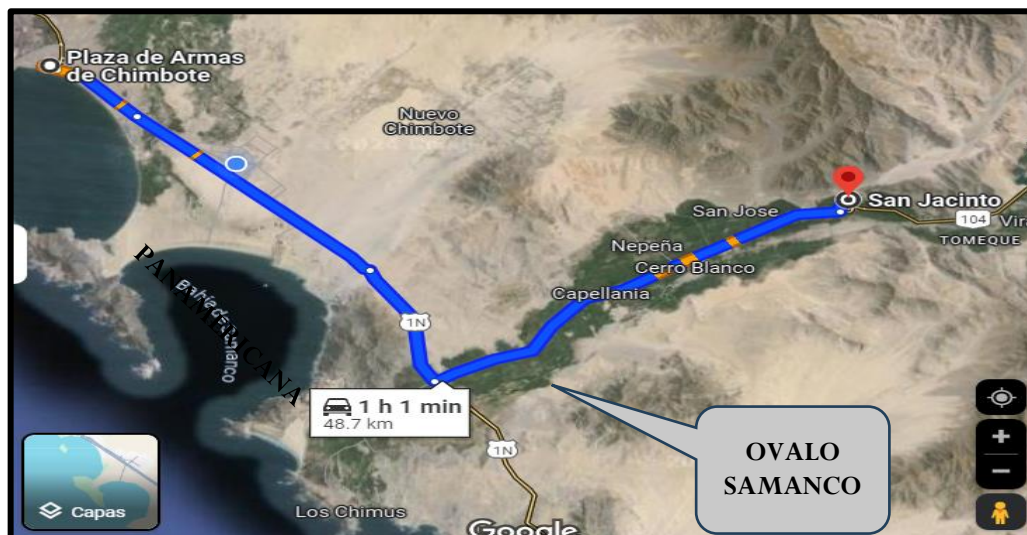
Plaza de Armas de Chimbote

Nuevo Chimbote

San Jacinto

104

Vir

TOMEQUE

San Jose

Nepeña

Cerro Blanco

Capellania

PANAMERICANA

Bahía de Samanco

1N

1 h 1 min
48.7 km

1N

OVALO SAMANCO

Capas

Los Chimus

Google

+

−